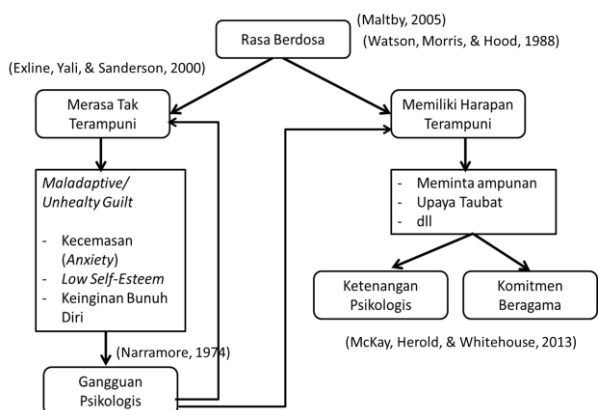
(Maltby, 2005)

Rasa Berdosa

(Watson, Morris, & Hood, 1988)

(Exline, Yali, & Sanderson, 2000)

Merasa Tak Terampuni

Memiliki Harapan Terampuni

*Maladaptive/ Unhealty Guilt*

- Kecemasan (*Anxiety*)
- *Low Self-Esteem*
- Keinginan Bunuh Diri

- Meminta ampunan
- Upaya Taubat
- dll

Ketenangan Psikologis

Komitmen Beragama

(Narramore, 1974)

(McKay, Herold, & Whitehouse, 2013)

Gangguan Psikologis